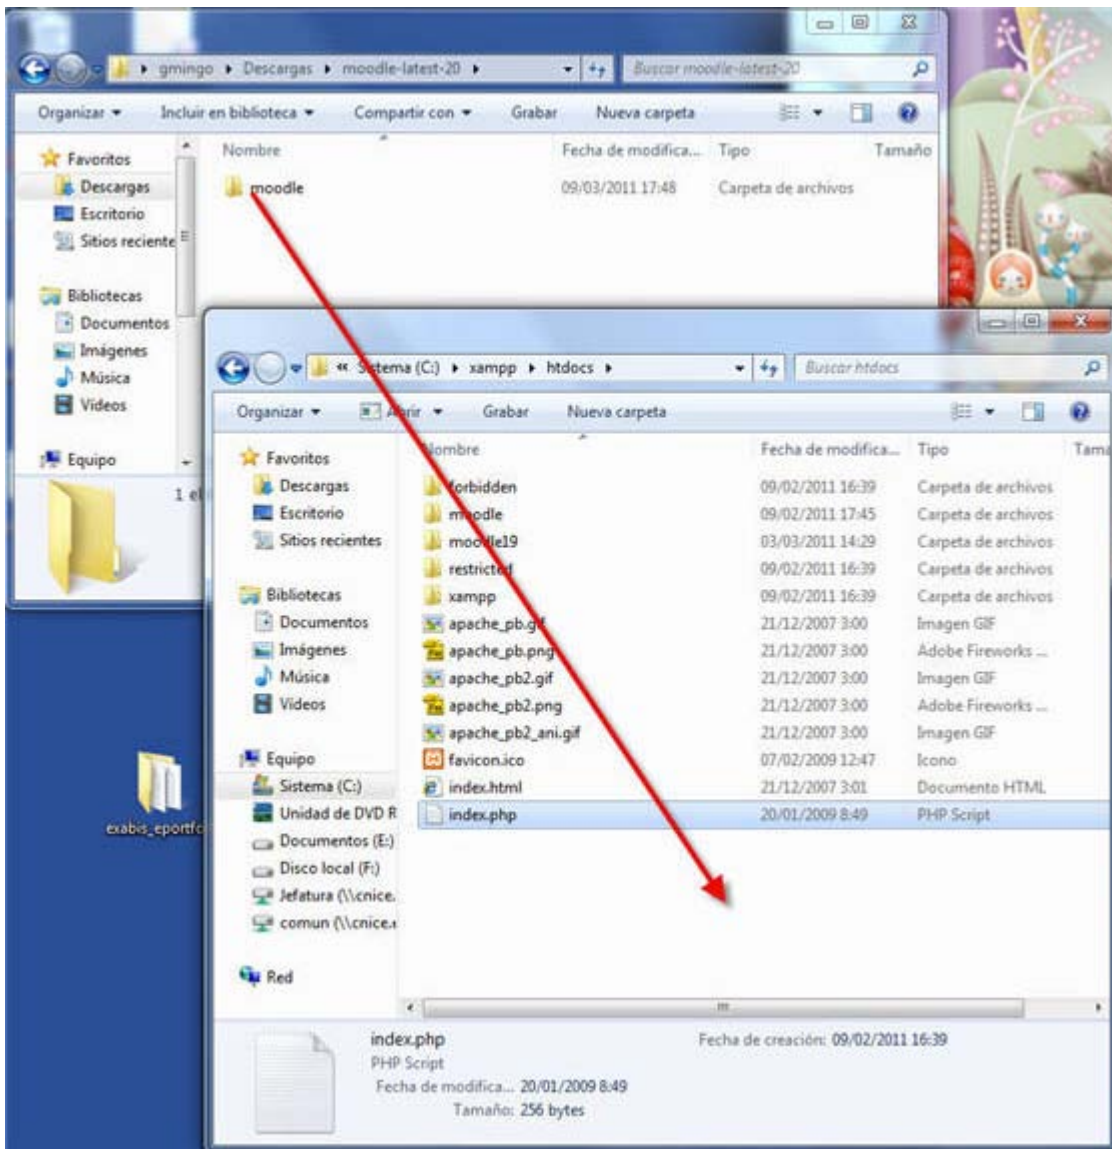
gmingo ▸ Descargas ▸ moodle-latest-20 ▸

Buscar moodle-latest-20

Organizar ▾ Incluir en biblioteca ▾ Compartir con ▾ Grabar Nueva carpeta

Favoritos
Descargas
Escritorio
Sitios reciente

Bibliotecas
Documentos
Imágenes
Música
Vídeos

Equipo

1 el

| Nombre | Fecha de modifica... | Tipo | Tamaño |
|---|---|---|---|
| moodle | 09/03/2011 17:48 | Carpeta de archivos | |

exabis_eportfc

« Sistema (C:) ▸ xampp ▸ htdocs ▸

Buscar htdocs

Organizar ▾ Abrir ▾ Grabar Nueva carpeta

Favoritos
Descargas
Escritorio
Sitios recientes

Bibliotecas
Documentos
Imágenes
Música
Vídeos

Equipo
Sistema (C:)
Unidad de DVD R
Documentos (E:)
Disco local (F:)
Jefatura (\\cnice.
comun (\\cnice.

Red

| Nombre | Fecha de modifica... | Tipo | Tama |
|---|---|---|---|
| forbidden | 09/02/2011 16:39 | Carpeta de archivos | |
| moodle | 09/02/2011 17:45 | Carpeta de archivos | |
| moodle19 | 03/03/2011 14:29 | Carpeta de archivos | |
| restricted | 09/02/2011 16:39 | Carpeta de archivos | |
| xampp | 09/02/2011 16:39 | Carpeta de archivos | |
| apache_pb.gif | 21/12/2007 3:00 | Imagen GIF | |
| apache_pb.png | 21/12/2007 3:00 | Adobe Fireworks ... | |
| apache_pb2.gif | 21/12/2007 3:00 | Imagen GIF | |
| apache_pb2.png | 21/12/2007 3:00 | Adobe Fireworks ... | |
| apache_pb2_ani.gif | 21/12/2007 3:00 | Imagen GIF | |
| favicon.ico | 07/02/2009 12:47 | Icono | |
| index.html | 21/12/2007 3:01 | Documento HTML | |
| index.php | 20/01/2009 8:49 | PHP Script | |

index.php
PHP Script
Fecha de modifica... 20/01/2009 8:49
Tamaño: 256 bytes
Fecha de creación: 09/02/2011 16:39